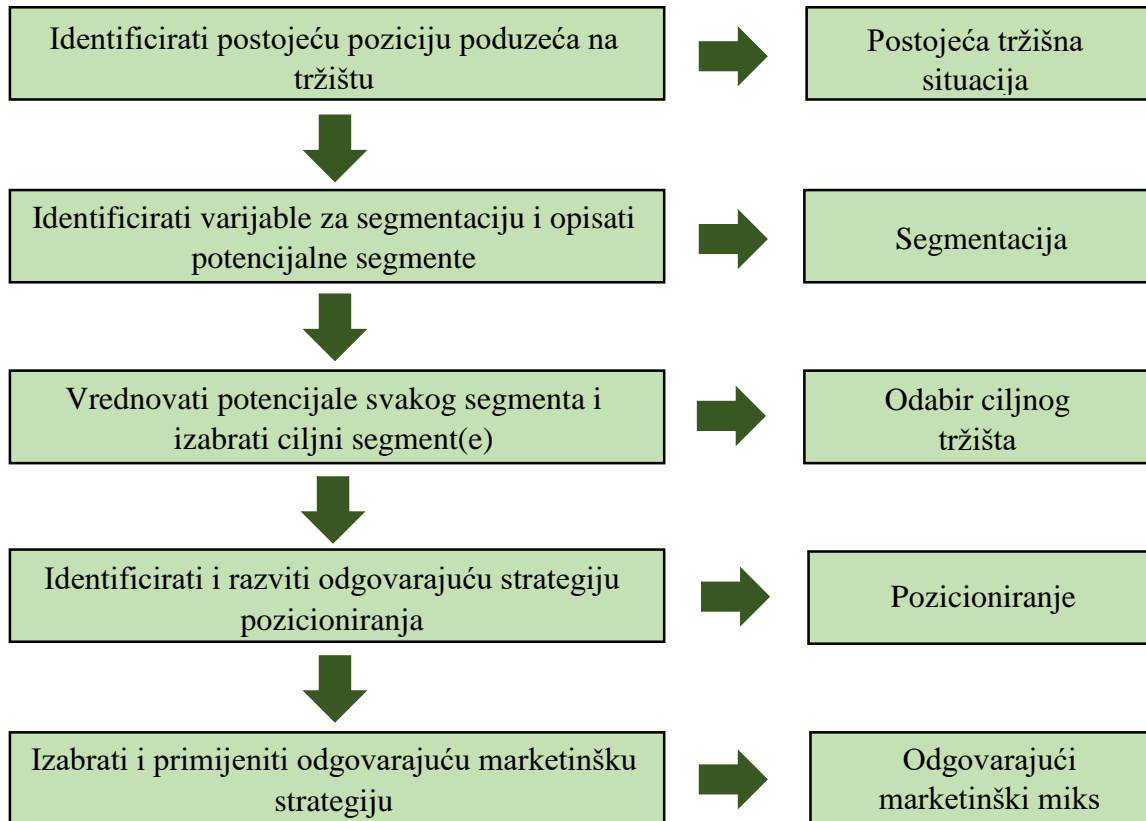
Identificirati postojeću poziciju poduzeća na tržištu

Postojeća tržišna situacija

Identificirati varijable za segmentaciju i opisati potencijalne segmente

Segmentacija

Vrednovati potencijale svakog segmenta i izabrati ciljni segment(e)

Odabir ciljnog tržišta

Identificirati i razviti odgovarajuću strategiju pozicioniranja

Pozicioniranje

Izabrati i primijeniti odgovarajuću marketinšku strategiju

Odgovarajući marketinški miks